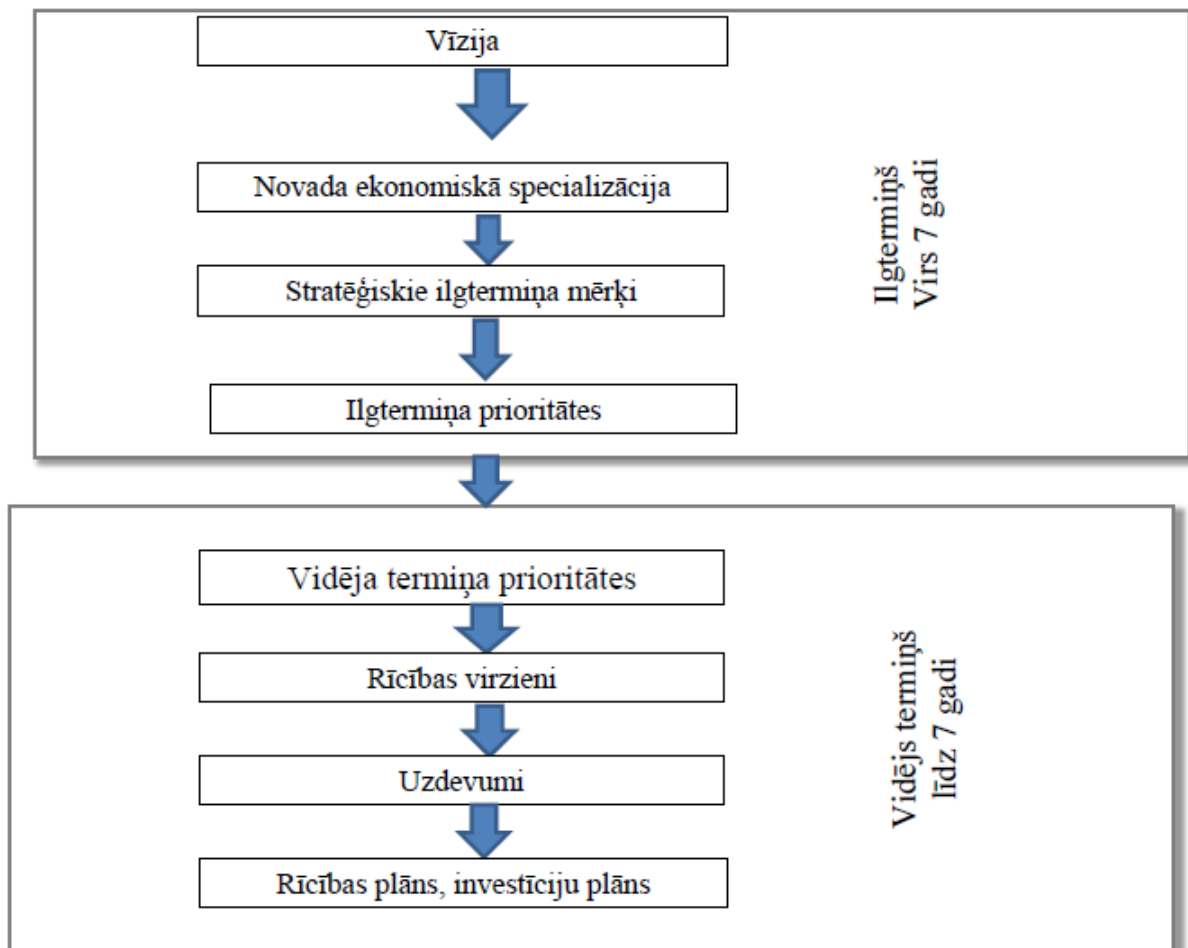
Vīzija

Novada ekonomiskā specializācija

Stratēģiskie ilgtermiņa mērķi

Ilgtermiņa prioritātes

Ilgtermiņš
Virs 7 gadi

Vidēja termiņa prioritātes

Rīcības virzieni

Uzdevumi

Rīcības plāns, investīciju plāns

Vidējs termiņš
līdz 7 gadi